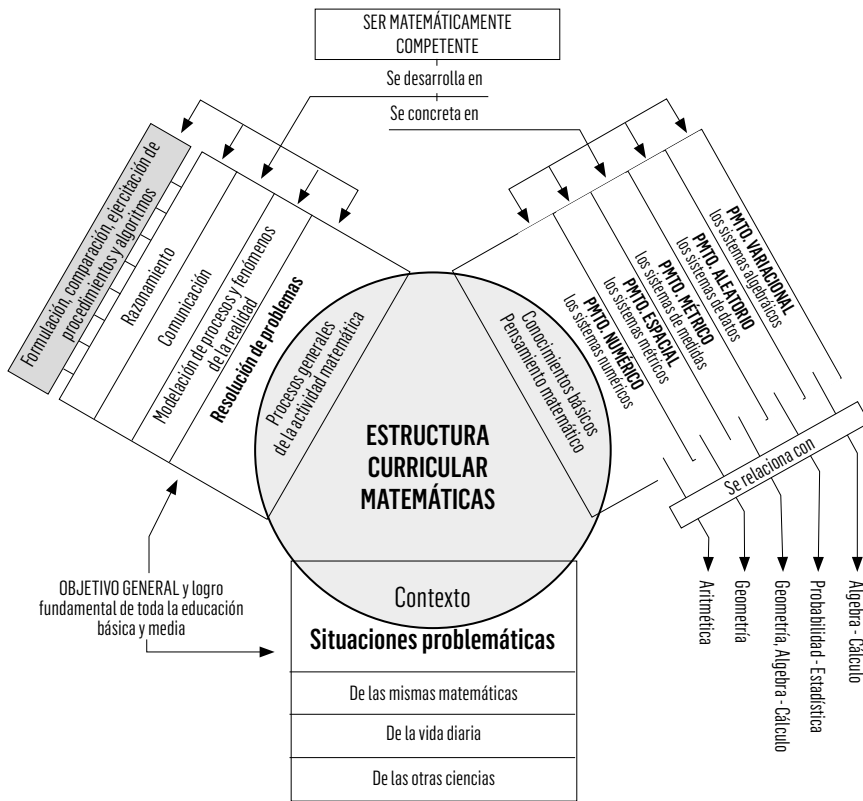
SER MATEMÁTICAMENTE COMPETENTE

Se desarrolla en

Se concreta en

Formulación, comparación, ejercitación de procedimientos y algoritmos

Razonamiento

Comunicación

Modelación de procesos y fenómenos de la realidad

Resolución de problemas

PMTO. VARIACIONAL
los sistemas algebraicos

PMTO. ALEATORIO
los sistemas de datos

PMTO. MÉTRICO
los sistemas de medidas

PMTO. ESPACIAL
los sistemas métricos

PMTO. NUMÉRICO
los sistemas numéricos

Procesos generales de la actividad matemática

Conocimientos básicos
Pensamiento matemático

ESTRUCTURA CURRICULAR MATEMÁTICAS

Se relaciona con

Aritmética

Geometría

Geometría, Algebra - Cálculo

Probabilidad - Estadística

Algebra - Cálculo

OBJETIVO GENERAL y logro fundamental de toda la educación básica y media

Contexto

Situaciones problemáticas

De las mismas matemáticas

De la vida diaria

De las otras ciencias